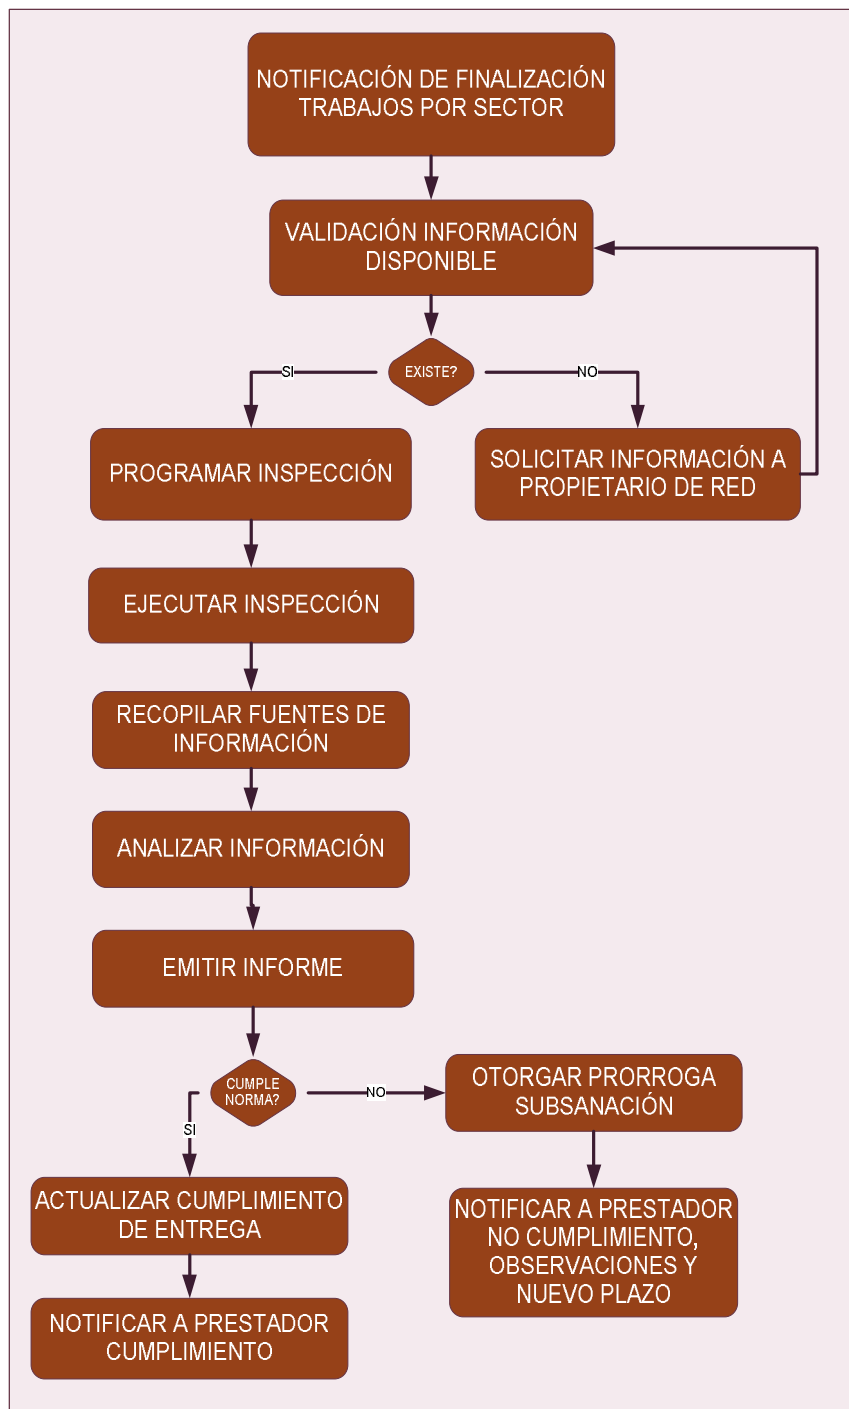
NOTIFICACIÓN DE FINALIZACIÓN TRABAJOS POR SECTOR

VALIDACIÓN INFORMACIÓN DISPONIBLE

EXISTE?

SI

NO

PROGRAMAR INSPECCIÓN

SOLICITAR INFORMACIÓN A PROPIETARIO DE RED

EJECUTAR INSPECCIÓN

RECOPILAR FUENTES DE INFORMACIÓN

ANALIZAR INFORMACIÓN

EMITIR INFORME

CUMPLE NORMA?

NO

SI

OTORGAR PRORROGA SUBSANACIÓN

ACTUALIZAR CUMPLIMIENTO DE ENTREGA

NOTIFICAR A PRESTADOR NO CUMPLIMIENTO, OBSERVACIONES Y NUEVO PLAZO

NOTIFICAR A PRESTADOR CUMPLIMIENTO